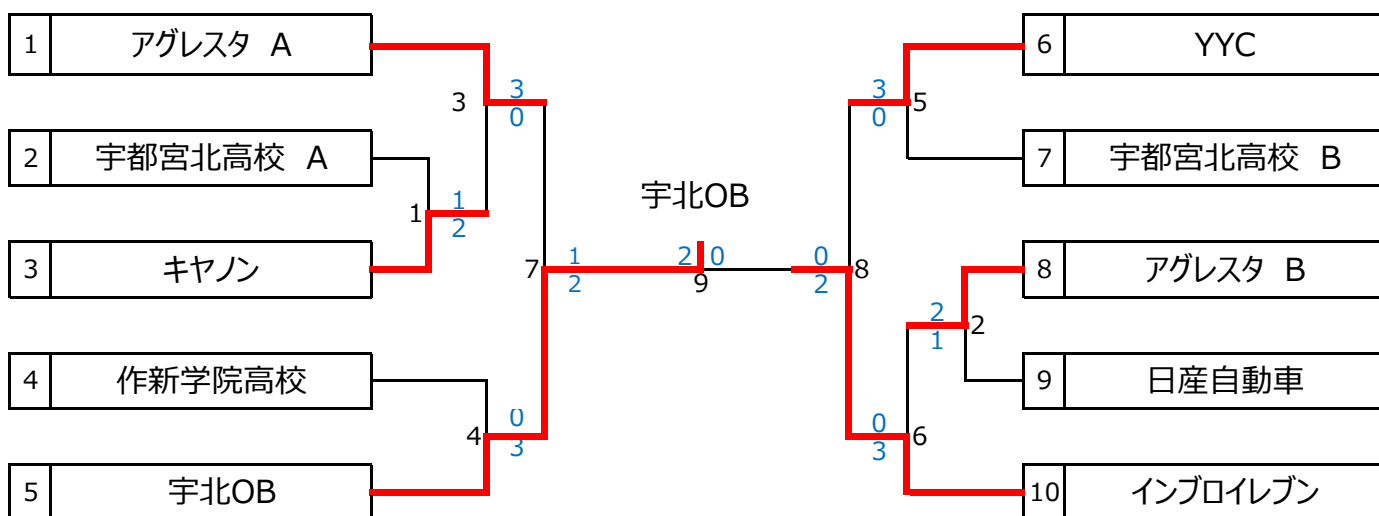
1 アグレスタ A
2 宇都宮北高校 A
3 キヤノン
4 作新学院高校
5 宇北OB

3
3
0
1
1
2
7
1
2
4
0
3

宇北OB
2 0
9

6 YYC
7 宇都宮北高校 B
8 アグレスタ B
9 日産自動車
10 インプロイレブン

3
0
5
0
2
8
2
1
2
0
3
6